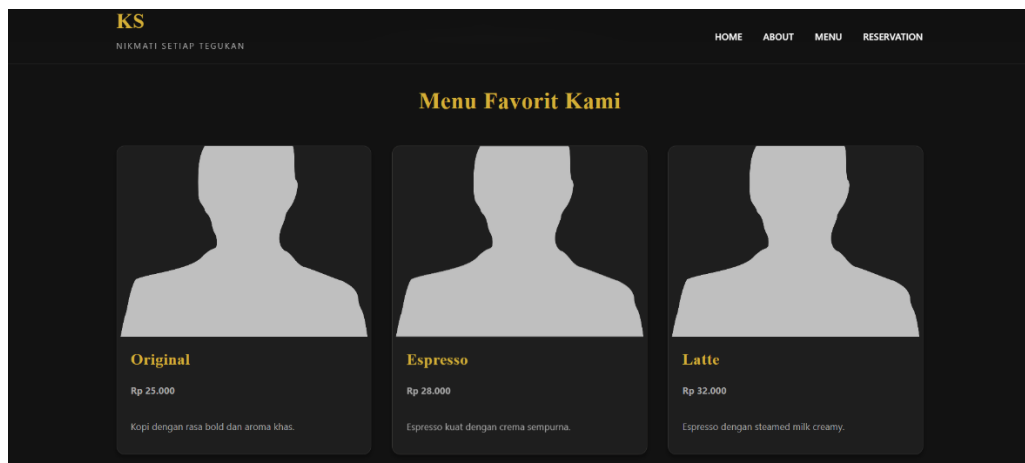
KS
NIKMATI SETIAP TEGUKAN

HOME ABOUT MENU RESERVATION

Menu Favorit Kami

Original
Rp 25.000
Kopi dengan rasa bold dan aroma khas.

Espresso
Rp 28.000
Espresso kuat dengan crema sempurna.

Latte
Rp 32.000
Espresso dengan steamed milk creamy.